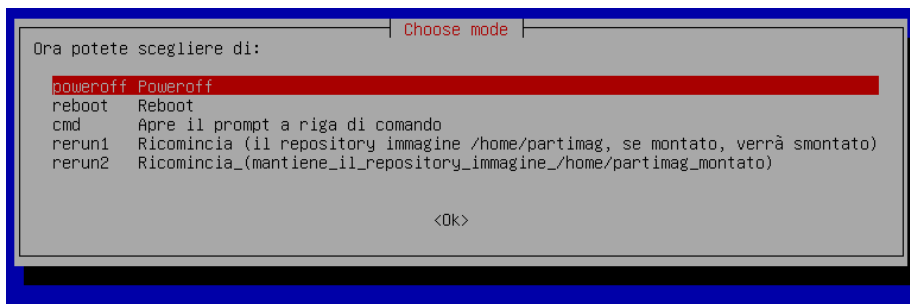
Choose mode

Ora potete scegliere di:

poweroff Poweroff
reboot Reboot
cmd Apre il prompt a riga di comando
rerun1 Ricomincia (il repository immagine /home/partimag, se montato, verrà smontato)
rerun2 Ricomincia_(mantiene_il_repository_immagine_/home/partimag_montato)

<Ok>